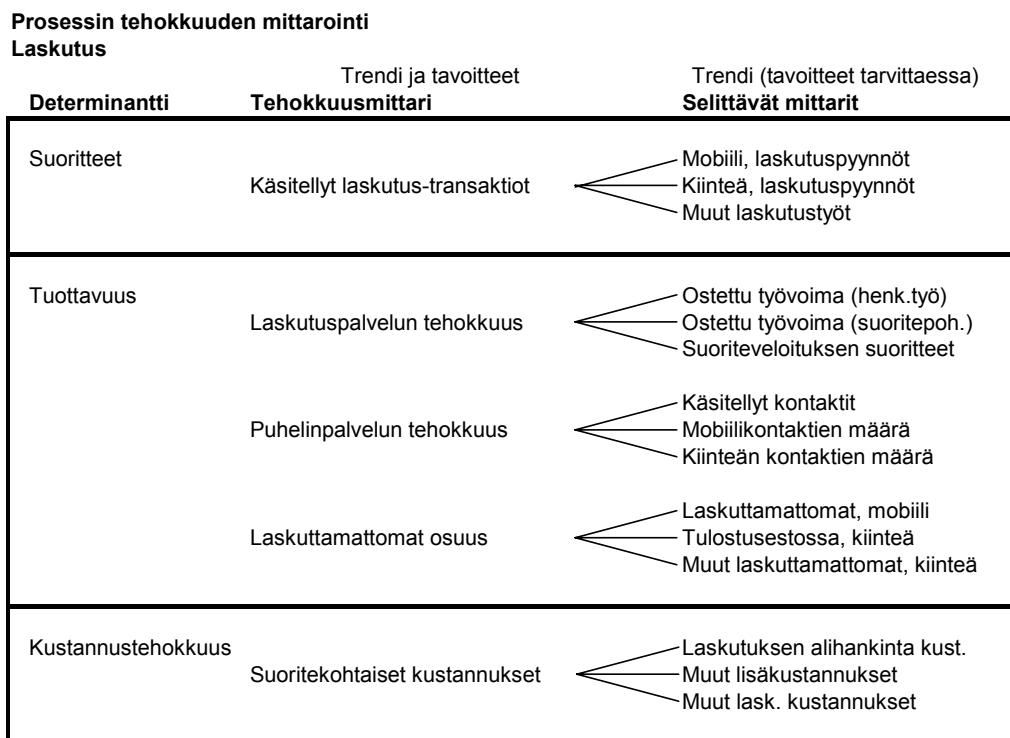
**Prosessin tehokkuuden mittarointi**
**Laskutus**

Trendi ja tavoitteet

Trendi (tavoitteet tarvittaessa)

**Determinantti** **Tehokkuusmittari** **Selittävät mittarit**

Suoritteet

Käsitellyt laskutus-transaktiot

Mobiili, laskutuspyynnöt
Kiinteä, laskutuspyynnöt
Muut laskutustyöt

Tuottavuus

Laskutuspalvelun tehokkuus

Ostettu työvoima (henk.työ)
Ostettu työvoima (suoritepoh.)
Suoriteveloituksen suoritteet

Puhelinpalvelun tehokkuus

Käsitellyt kontaktit
Mobiilikontaktien määrä
Kiinteän kontaktien määrä

Laskuttamattomat osuus

Laskuttamattomat, mobiili
Tulostusestossa, kiinteä
Muut laskuttamattomat, kiinteä

Kustannustehokkuus

Suoritekohtaiset kustannukset

Laskutuksen alihankinta kust.
Muut lisäkustannukset
Muut lask. kustannukset